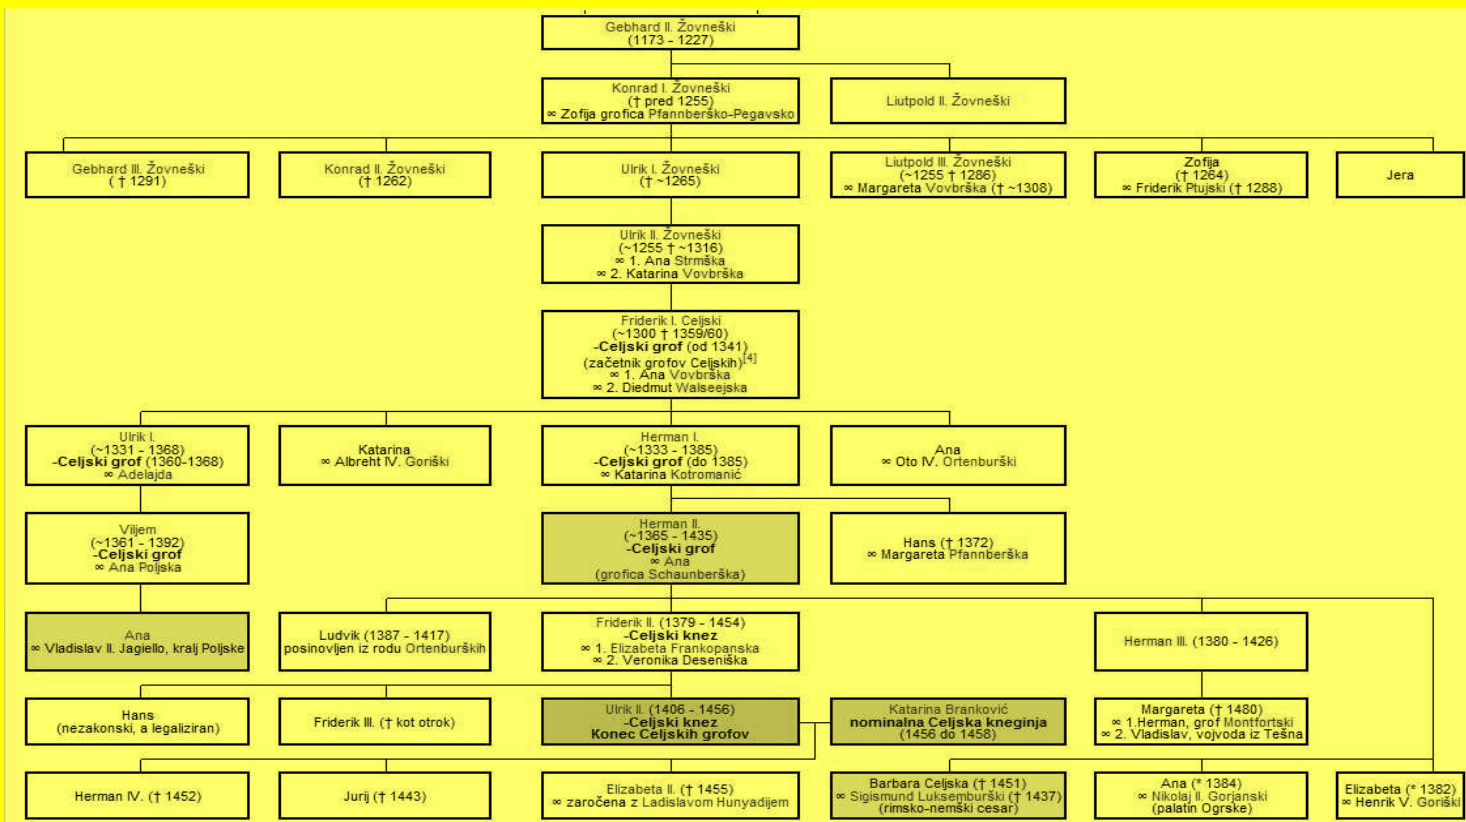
Gebhard II. Žovneški
(1173 - 1227)

Konrad I. Žovneški
(† pred 1255)
∞ Zofija grofica Pfannberško-Pegavsko

Liutpold II. Žovneški

Gebhard III. Žovneški
(† 1291)

Konrad II. Žovneški
(† 1262)

Ulrik I. Žovneški
(† ~1265)

Liutpold III. Žovneški
(~1255 † 1286)
∞ Margareta Vovbrška († ~1308)

Zofija
(† 1264)
∞ Friderik Ptujski († 1288)

Jera

Ulrik II. Žovneški
(~1255 † ~1316)
∞ 1. Ana Strmška
∞ 2. Katarina Vovbrška

Friderik I. Celjski
(~1300 † 1359/60)
-Celjski grof (od 1341)
(začetnik grofov Celjskih)[4]
∞ 1. Ana Vovbrška
∞ 2. Diedmut Walseejska

Ulrik I.
(~1331 - 1368)
-Celjski grof (1360-1368)
∞ Adelajda

Katarina
∞ Albreht IV. Goriški

Herman I.
(~1333 - 1385)
-Celjski grof (do 1385)
∞ Katarina Kotromanić

Ana
∞ Oto IV. Ortenburški

Viljem
(~1361 - 1392)
-Celjski grof
∞ Ana Poljska

Herman II.
(~1365 - 1435)
-Celjski grof
∞ Ana
(grofica Schaunberška)

Hans († 1372)
∞ Margareta Pfannberška

Ana
∞ Vladislav II. Jagiello, kralj Poljske

Ludvik (1387 - 1417)
posinovljen iz rodu Ortenburških

Friderik II. (1379 - 1454)
-Celjski knez
∞ 1. Elizabeta Frankopanska
∞ 2. Veronika Deseniška

Herman III. (1380 - 1426)

Hans
(nezakonski, a legaliziran)

Friderik III. († kot otrok)

Ulrik II. (1406 - 1456)
-Celjski knez
Konec Celjskih grofov

Katarina Branković
nominalna Celjska kneginja
(1456 do 1458)

Margareta († 1480)
∞ 1.Herman, grof Montfortski
∞ 2. Vladislav, vojvoda iz Tešna

Herman IV. († 1452)

Jurij († 1443)

Elizabeta II. († 1455)
∞ zaročena z Ladislavom Hunyadijem

Barbara Celjska († 1451)
∞ Sigismund Luksemburški († 1437)
(rimsko-nemški cesar)

Ana (* 1384)
∞ Nikolaj II. Gorjanski
(palatin Ogrske)

Elizabeta (* 1382)
∞ Henrik V. Goriški